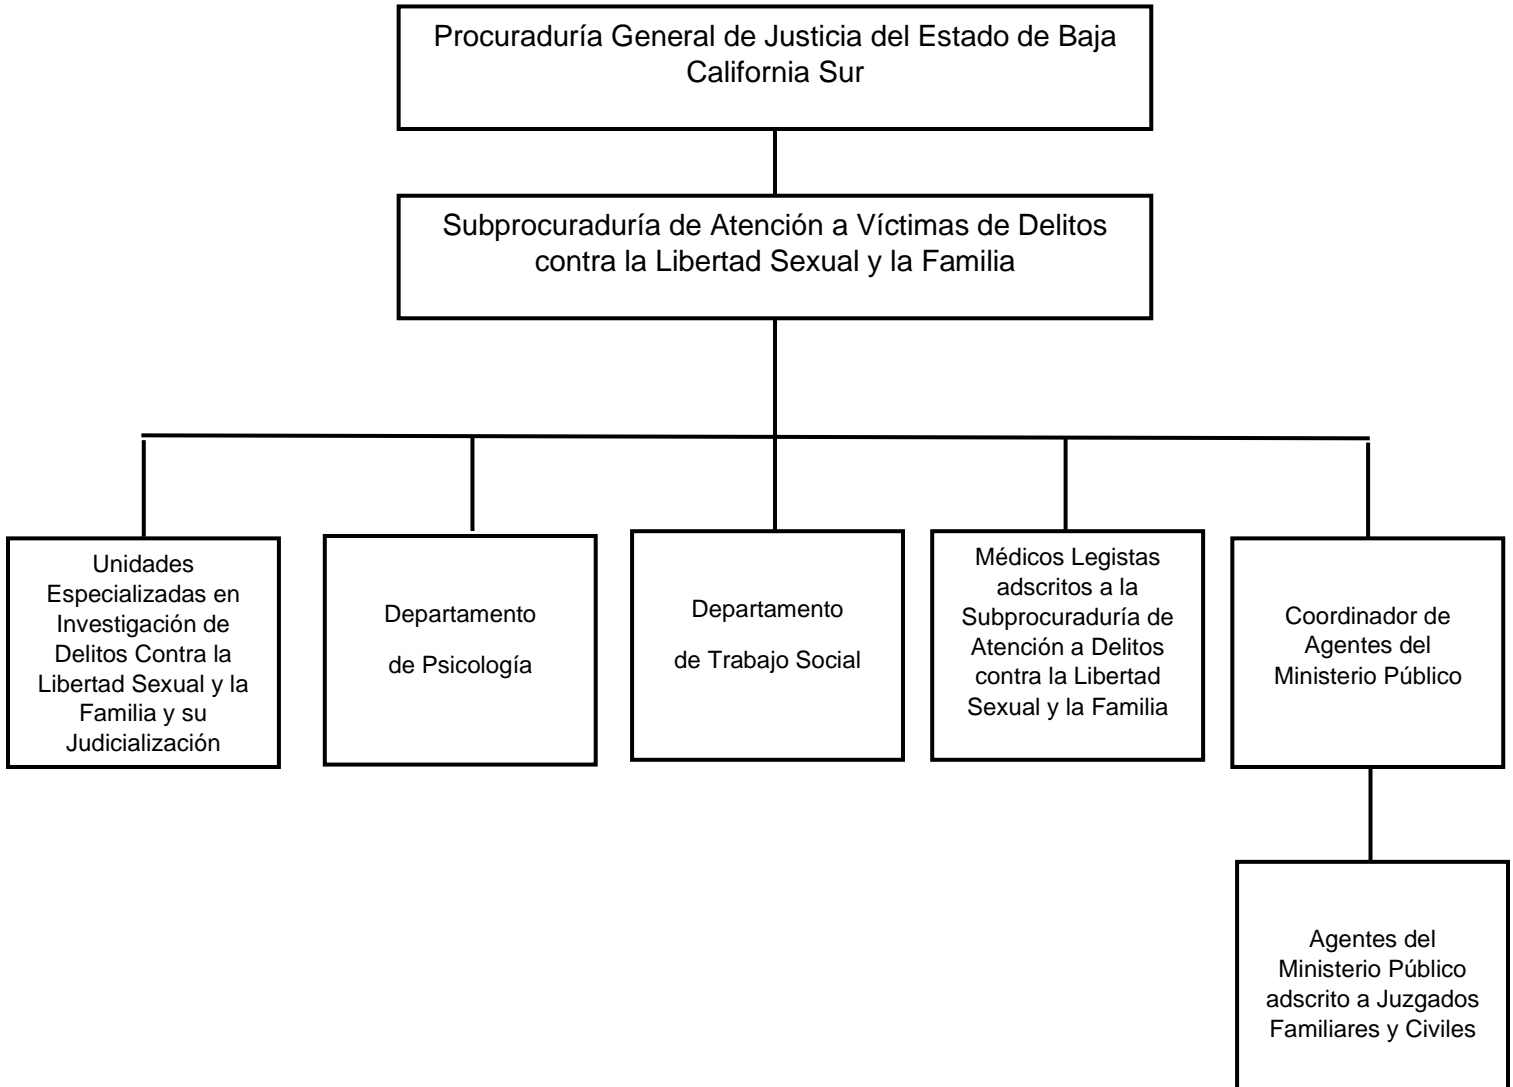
Procuraduría General de Justicia del Estado de Baja California Sur

Subprocuraduría de Atención a Víctimas de Delitos contra la Libertad Sexual y la Familia

Unidades Especializadas en Investigación de Delitos Contra la Libertad Sexual y la Familia y su Judicialización

Departamento de Psicología

Departamento de Trabajo Social

Médicos Legistas adscritos a la Subprocuraduría de Atención a Delitos contra la Libertad Sexual y la Familia

Coordinador de Agentes del Ministerio Público

Agentes del Ministerio Público adscrito a Juzgados Familiares y Civiles